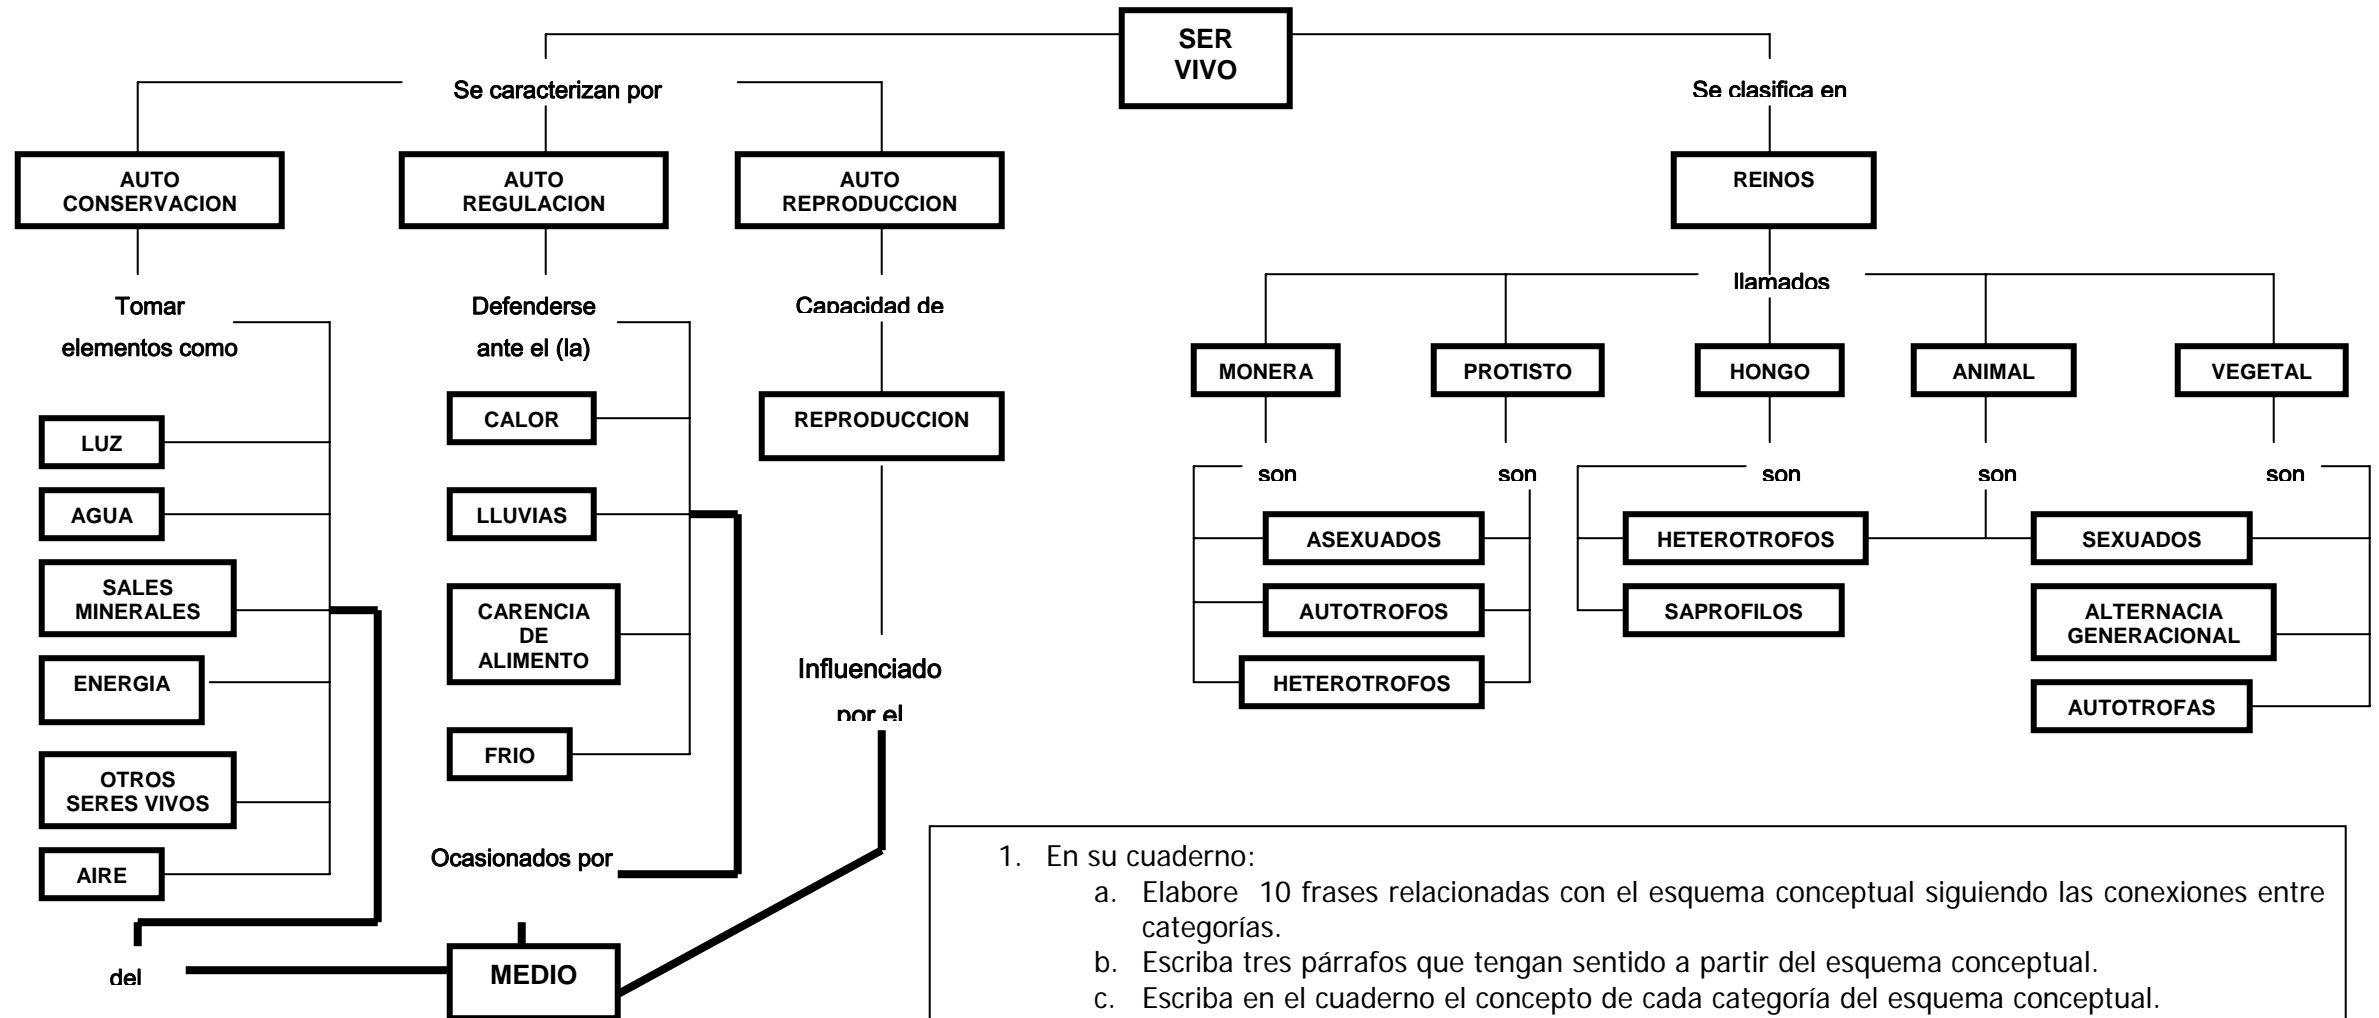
SER VIVO

Se caracterizan por

Se clasifica en

AUTO CONSERVACION

AUTO REGULACION

AUTO REPRODUCCION

REINOS

Tomar elementos como

Defenderse ante el (la)

Capacidad de

llamados

MONERA

PROTISTO

HONGO

ANIMAL

VEGETAL

LUZ

AGUA

SALES MINERALES

ENERGIA

OTROS SERES VIVOS

AIRE

CALOR

LLUVIAS

CARENCIA DE ALIMENTO

FRIO

REPRODUCCION

Influenciado por el

son

son

son

son

son

ASEXUADOS

AUTOTROFOS

HETEROTROFOS

HETEROTROFOS

SAPROFILOS

SEXUADOS

ALTERNACIA GENERACIONAL

AUTOTROFAS

Ocasionados por

del

MEDIO

1. En su cuaderno:
a. Elabore 10 frases relacionadas con el esquema conceptual siguiendo las conexiones entre categorías.
b. Escriba tres párrafos que tengan sentido a partir del esquema conceptual.
c. Escriba en el cuaderno el concepto de cada categoría del esquema conceptual.